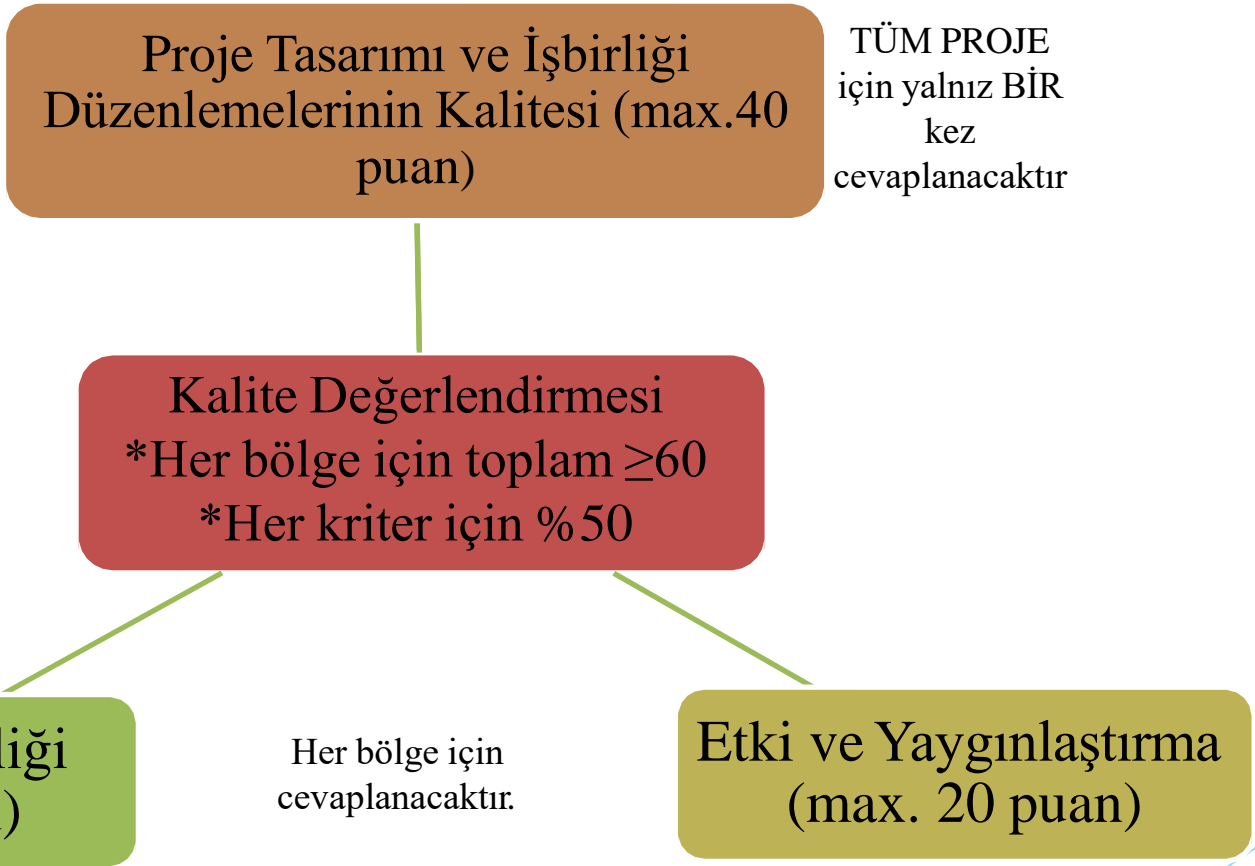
Proje Tasarımı ve İşbirliği Düzenlemelerinin Kalitesi (max.40 puan)

TÜM PROJE için yalnız BİR kez cevaplanacaktır

Kalite Değerlendirmesi
*Her bölge için toplam $\geq$60
*Her kriter için %50

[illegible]liği
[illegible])

Her bölge için cevaplanacaktır.

Etki ve Yaygınlaştırma (max. 20 puan)